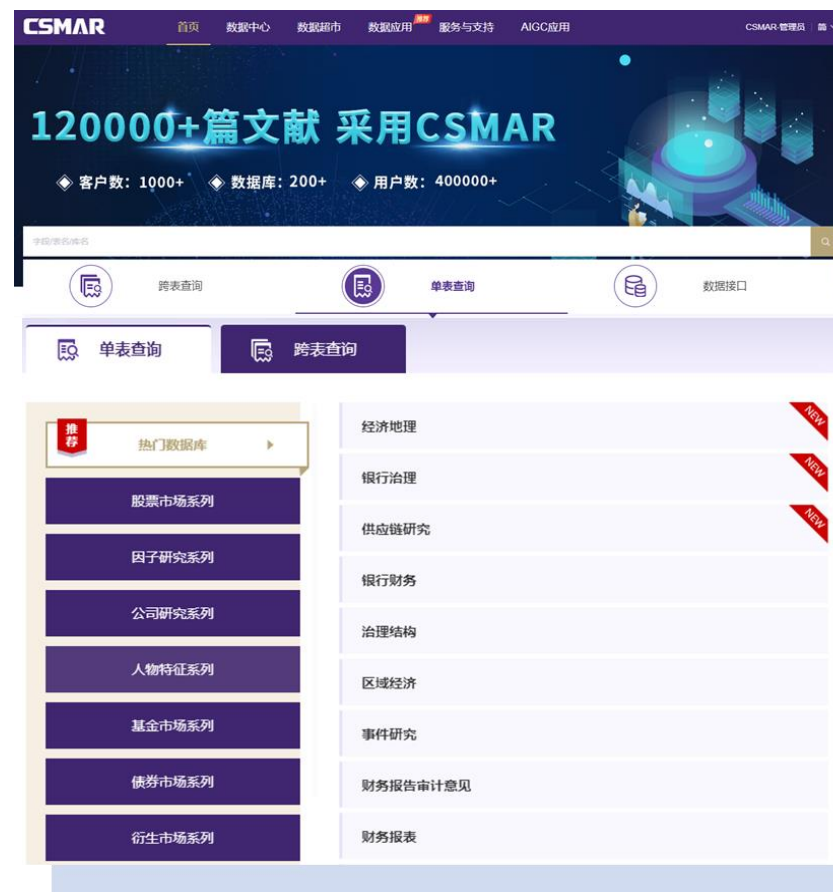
CSMAR 首页 数据中心 数据超市 数据应用 服务与支持 AIGC应用 CSMAR-管理员 简

120000+篇文献 采用CSMAR

◈ 客户数：1000+ ◈ 数据库：200+ ◈ 用户数：400000+

字段/表名/库名

跨表查询 单表查询 数据接口

单表查询 跨表查询

推荐 热门数据库

股票市场系列

因子研究系列

公司研究系列

人物特征系列

基金市场系列

债券市场系列

衍生市场系列

经济地理 NEW

银行治理 NEW

供应链研究 NEW

银行财务

治理结构

区域经济

事件研究

财务报告审计意见

财务报表